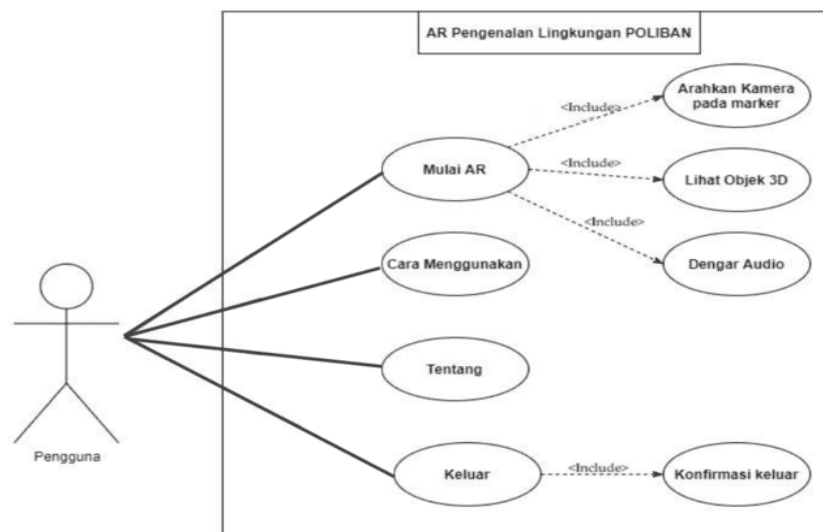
AR Pengenalan Lingkungan POLIBAN

Pengguna

Mulai AR

<Include>

Arahkan Kamera pada marker

<Include>

Lihat Objek 3D

<Include>

Dengar Audio

Cara Menggunakan

Tentang

Keluar

<Include>

Konfirmasi keluar